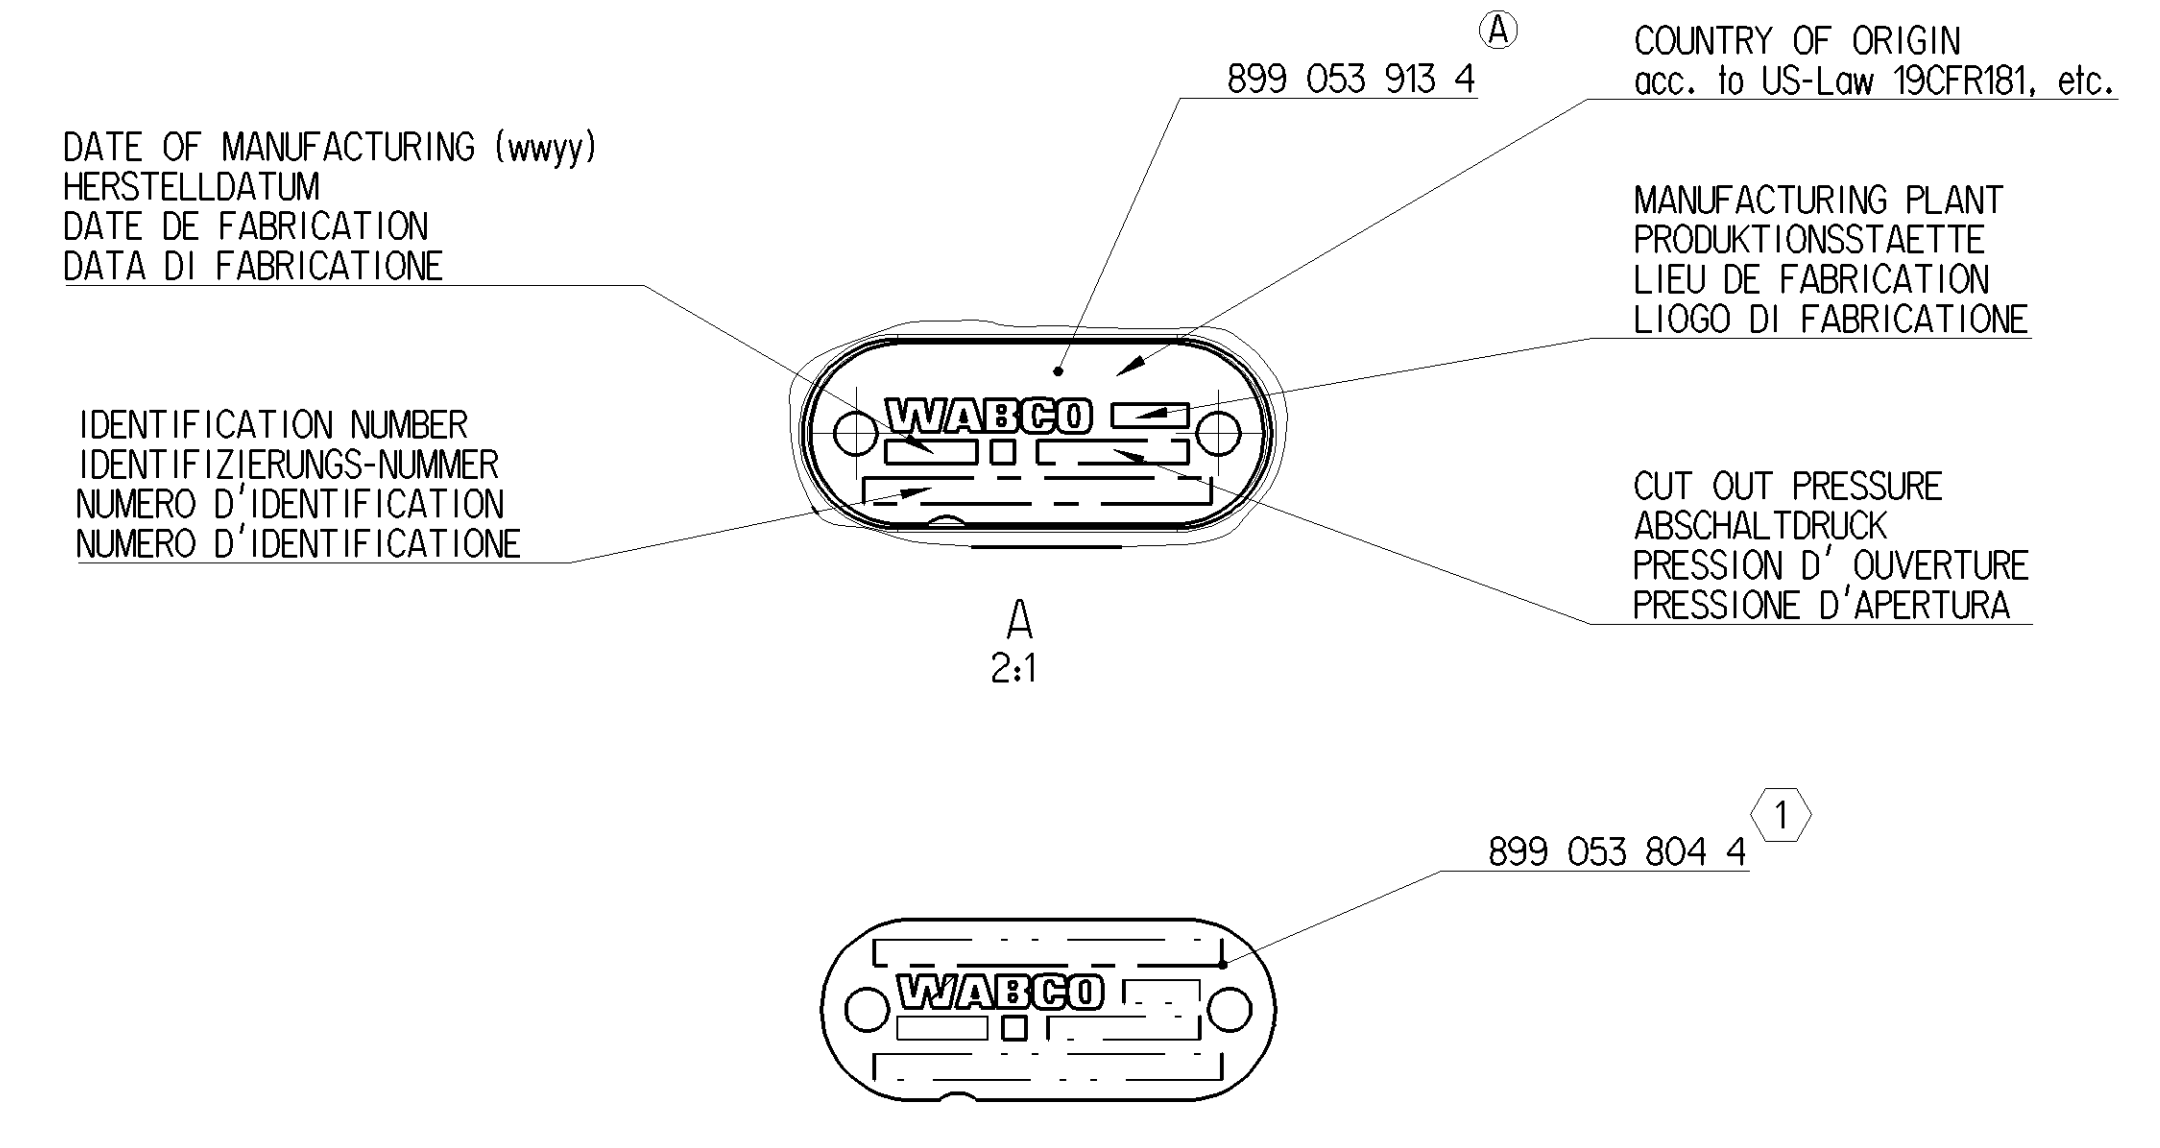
A

899 053 913 4

COUNTRY OF ORIGIN
acc. to US-Law 19CFR181, etc.

DATE OF MANUFACTURING (wwyy)
HERSTELLDATUM
DATE DE FABRICATION
DATA DI FABRICATIONE

MANUFACTURING PLANT
PRODUKTIONSSTAETTE
LIEU DE FABRICATION
LIOGO DI FABRICATIONE

WABCO

IDENTIFICATION NUMBER
IDENTIFIZIERUNGS-NUMMER
NUMERO D'IDENTIFICATION
NUMERO D'IDENTIFICATIONE

CUT OUT PRESSURE
ABSCHALTDRUCK
PRESSION D' OUVERTURE
PRESSIONE D'APERTURA

A
2:1

1

899 053 804 4

WABCO